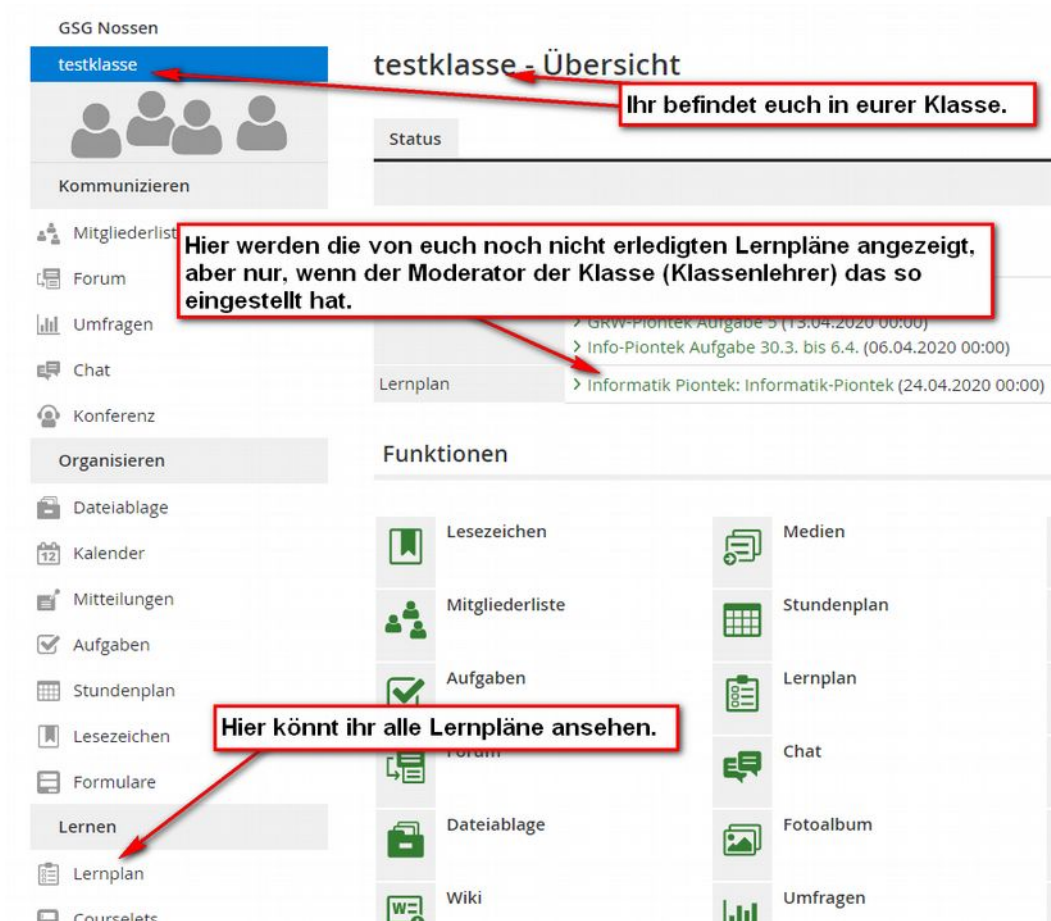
GSG Nossen
testklasse

Kommunizieren
Mitgliederlist
Forum
Umfragen
Chat
Konferenz
Organisieren
Dateiablage
Kalender
Mitteilungen
Aufgaben
Stundenplan
Lesezeichen
Formulare
Lernen
Lernplan
Courselets

testklasse - Übersicht

Ihr befindet euch in eurer Klasse.

Status

Hier werden die von euch noch nicht erledigten Lernpläne angezeigt, aber nur, wenn der Moderator der Klasse (Klassenlehrer) das so eingestellt hat.

> GRW-Piontek Aufgabe 5 (13.04.2020 00:00)
> Info-Piontek Aufgabe 30.3. bis 6.4. (06.04.2020 00:00)
Lernplan > Informatik Piontek: Informatik-Piontek (24.04.2020 00:00)

Funktionen

Lesezeichen
Medien
Mitgliederliste
Stundenplan
Aufgaben
Lernplan
Hier könnt ihr alle Lernpläne ansehen.
Forum
Chat
Dateiablage
Fotoalbum
Wiki
Umfragen